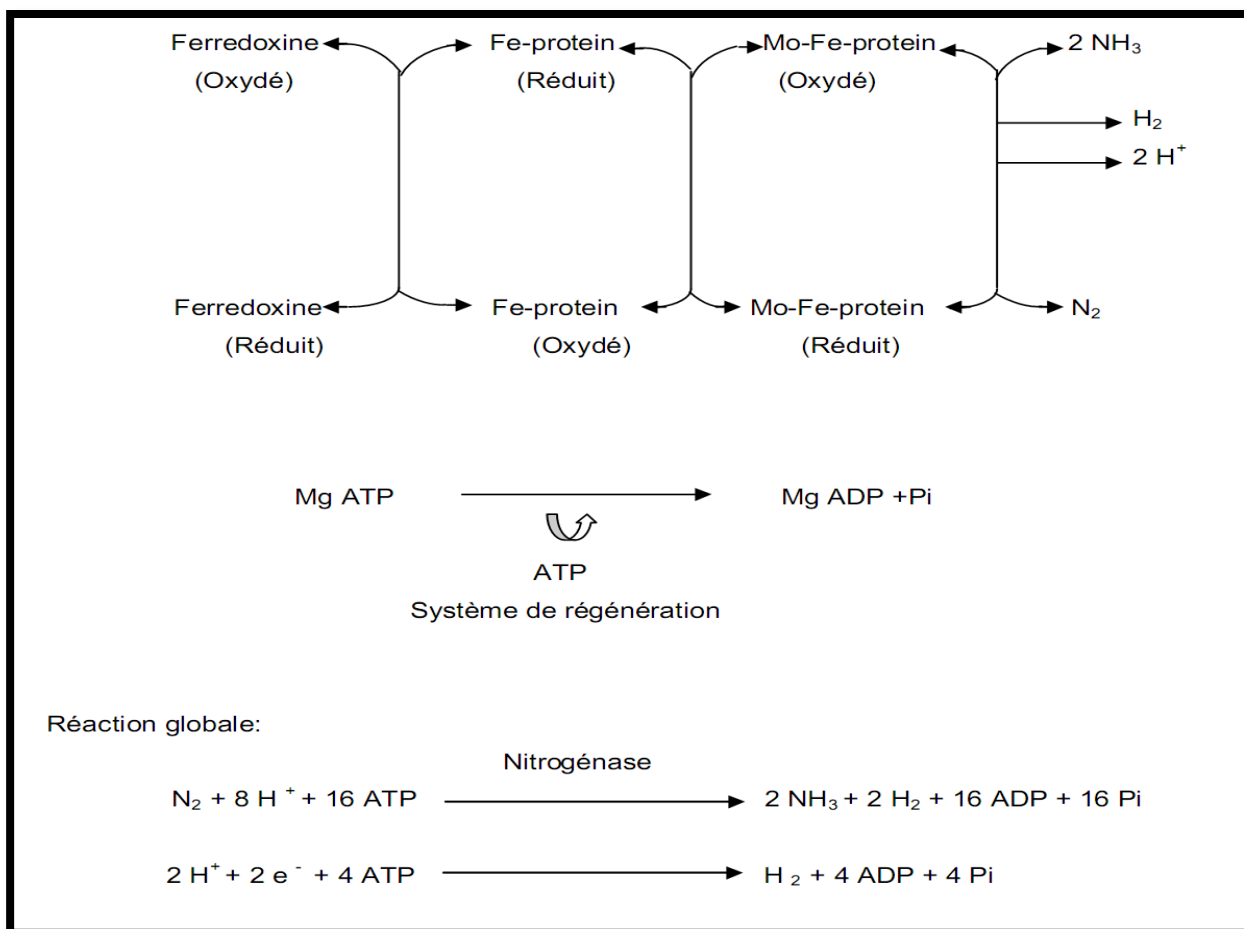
Ferredoxine (Oxydé)

Fe-protein (Réduit)

Mo-Fe-protein (Oxydé)

2 $NH_3$

$H_2$

2 $H^+$

Ferredoxine (Réduit)

Fe-protein (Oxydé)

Mo-Fe-protein (Réduit)

$N_2$

Mg ATP → Mg ADP +Pi

ATP
Système de régénération

Réaction globale:

Nitrogénase

$N_2$ + 8 $H^+$ + 16 ATP → 2 $NH_3$ + 2 $H_2$ + 16 ADP + 16 Pi

2 $H^+$ + 2 $e^-$ + 4 ATP → $H_2$ + 4 ADP + 4 Pi